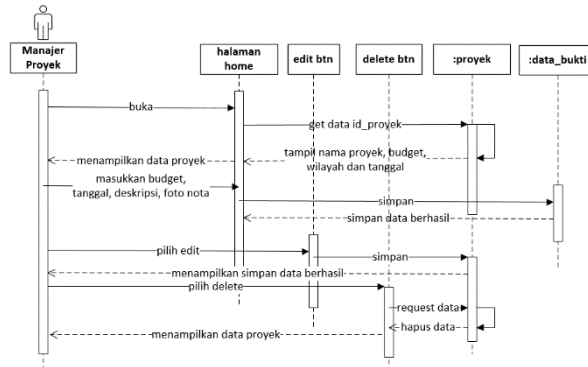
Manajer Proyek

halaman home

edit btn

delete btn

:proyek

:data_bukti

buka

get data id_proyek

tampil nama proyek, budget, wilayah dan tanggal

menampilkan data proyek

masukkan budget, tanggal, deskripsi, foto nota

simpan

simpan data berhasil

pilih edit

simpan

menampilkan simpan data berhasil

pilih delete

request data

hapus data

menampilkan data proyek